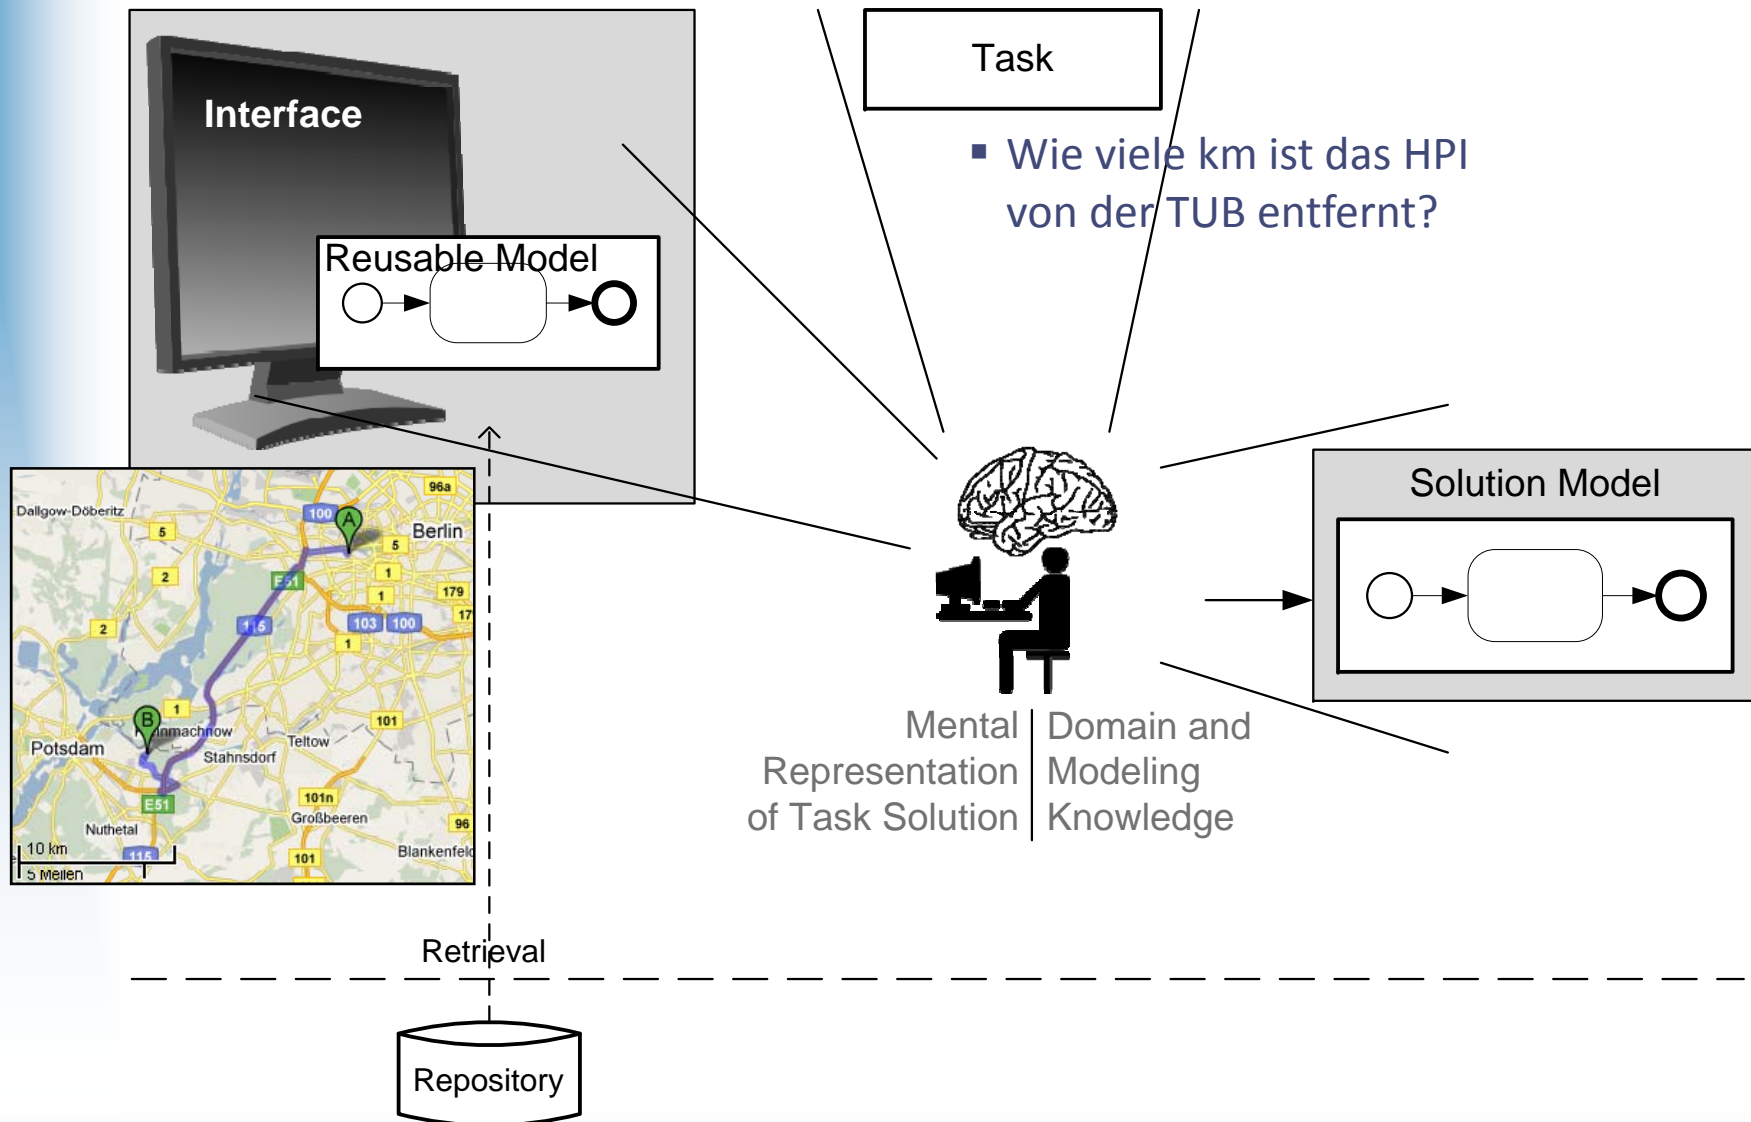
Interface

Reusable Model

Task

▪ Wie viele km ist das HPI von der TUB entfernt?

Dallgow-Döberitz

Berlin

96a

100

A

5

E51

1

179

17

115

103

100

2

2

1

B

101

Potsdam

Kleinmachnow

Teltow

Stahnsdorf

E51

101n

Nuthetal

Großbeeren

96

10 km

5 Meilen

115

101

Blankenfeld

Solution Model

Mental Representation of Task Solution

Domain and Modeling Knowledge

Retrieval

Repository